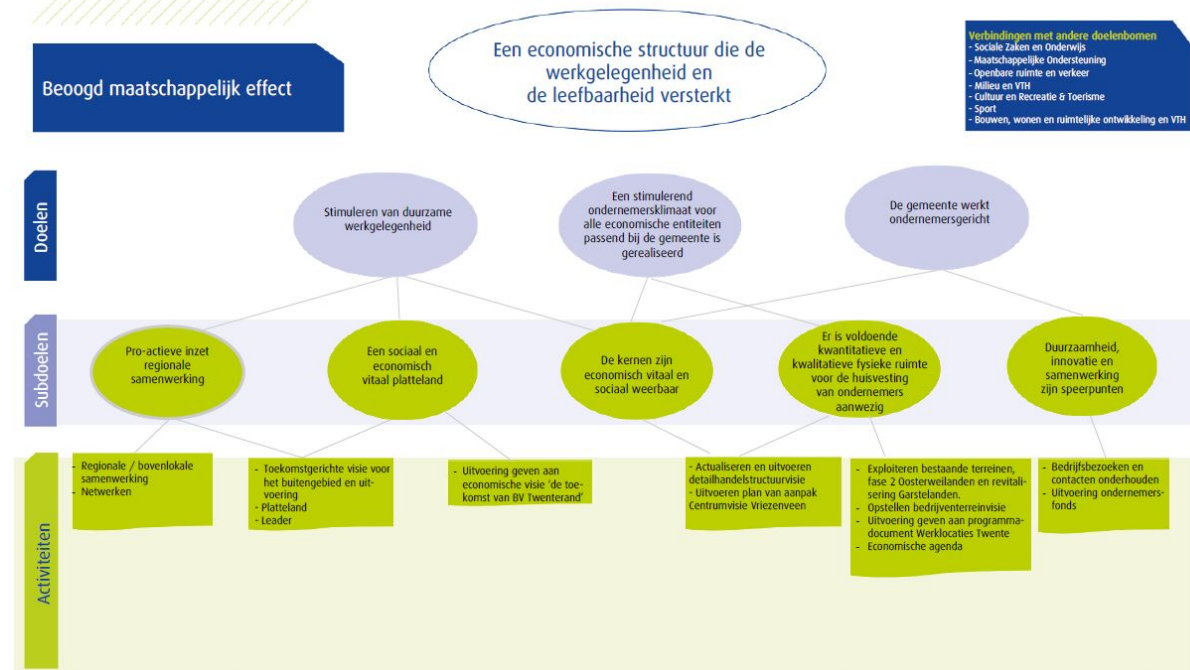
Beoogd maatschappelijk effect

Een economische structuur die de werkgelegenheid en de leefbaarheid versterkt

Verbindingen met andere doelenbomen
- Sociale Zaken en Onderwijs
- Maatschappelijke Ondersteuning
- Openbare ruimte en verkeer
- Milieu en VTH
- Cultuur en Recreatie & Toerisme
- Sport
- Bouwen, wonen en ruimtelijke ontwikkeling en VTH

Doelen

Stimuleren van duurzame werkgelegenheid

Een stimulerend ondernemersklimaat voor alle economische entiteiten passend bij de gemeente is gerealiseerd

De gemeente werkt ondernemersgericht

Subdoelen

Pro-actieve inzet regionale samenwerking

Een sociaal en economisch vitaal platteland

De kernen zijn economisch vitaal en sociaal weerbaar

Er is voldoende kwantitatieve en kwalitatieve fysieke ruimte voor de huisvesting van ondernemers aanwezig

Duurzaamheid, innovatie en samenwerking zijn speerpunten

Activiteiten

- Regionale / bovenlokale samenwerking
- Netwerken

- Toekomstgerichte visie voor het buitengebied en uitvoering
- Platteland
- Leader

- Uitvoering geven aan economische visie 'de toekomst van BV Twenterand'

- Actualiseren en uitvoeren detailhandelstructuurvisie
- Uitvoeren plan van aanpak Centrumvisie Vriezenveen

- Exploiteren bestaande terreinen, fase 2 Oosterweilanden en revitalisering Garstelanden.
- Opstellen bedrijventerreinvisie
- Uitvoering geven aan programmadocument Werklocaties Twente
- Economische agenda

- Bedrijfsbezoeken en contacten onderhouden
- Uitvoering ondernemersfonds